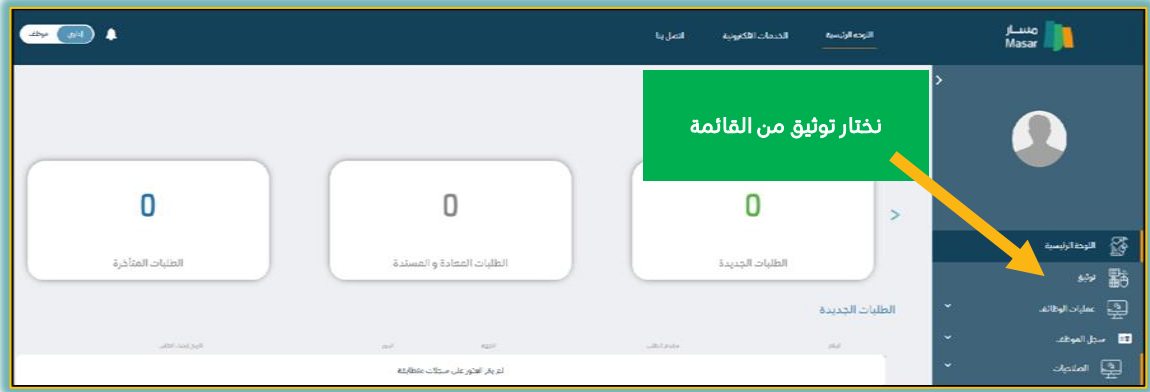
مسار
Masar

اللوحة الرئيسية
الخدمات الالكترونية
اتصل بنا

إداري
موظف

نختار توثيق من القائمة

0
الطلبات الجديدة

0
الطلبات المعادة و المسندة

0
الطلبات المتأخرة

الطلبات الجديدة

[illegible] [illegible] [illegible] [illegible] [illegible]

لم يتم العثور على سجلات مطابقة

اللوحة الرئيسية
توثيق
عمليات الوظائف
سجل الموظف
الصلاحيات